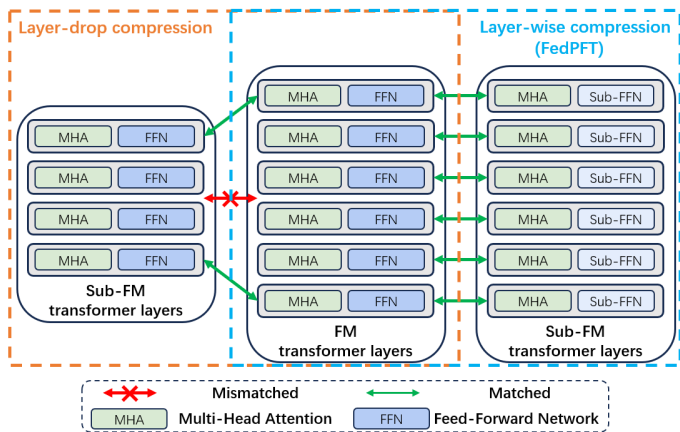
Layer-drop compression

Layer-wise compression (FedPFT)

| MHA | FFN |
|---|---|
| MHA | FFN |
| MHA | FFN |
| MHA | FFN |

Sub-FM transformer layers

| MHA | FFN |
|---|---|
| MHA | FFN |
| MHA | FFN |
| MHA | FFN |
| MHA | FFN |
| MHA | FFN |

FM transformer layers

| MHA | Sub-FFN |
|---|---|
| MHA | Sub-FFN |
| MHA | Sub-FFN |
| MHA | Sub-FFN |
| MHA | Sub-FFN |
| MHA | Sub-FFN |

Sub-FM transformer layers

Mismatched
Matched
MHA Multi-Head Attention
FFN Feed-Forward Network